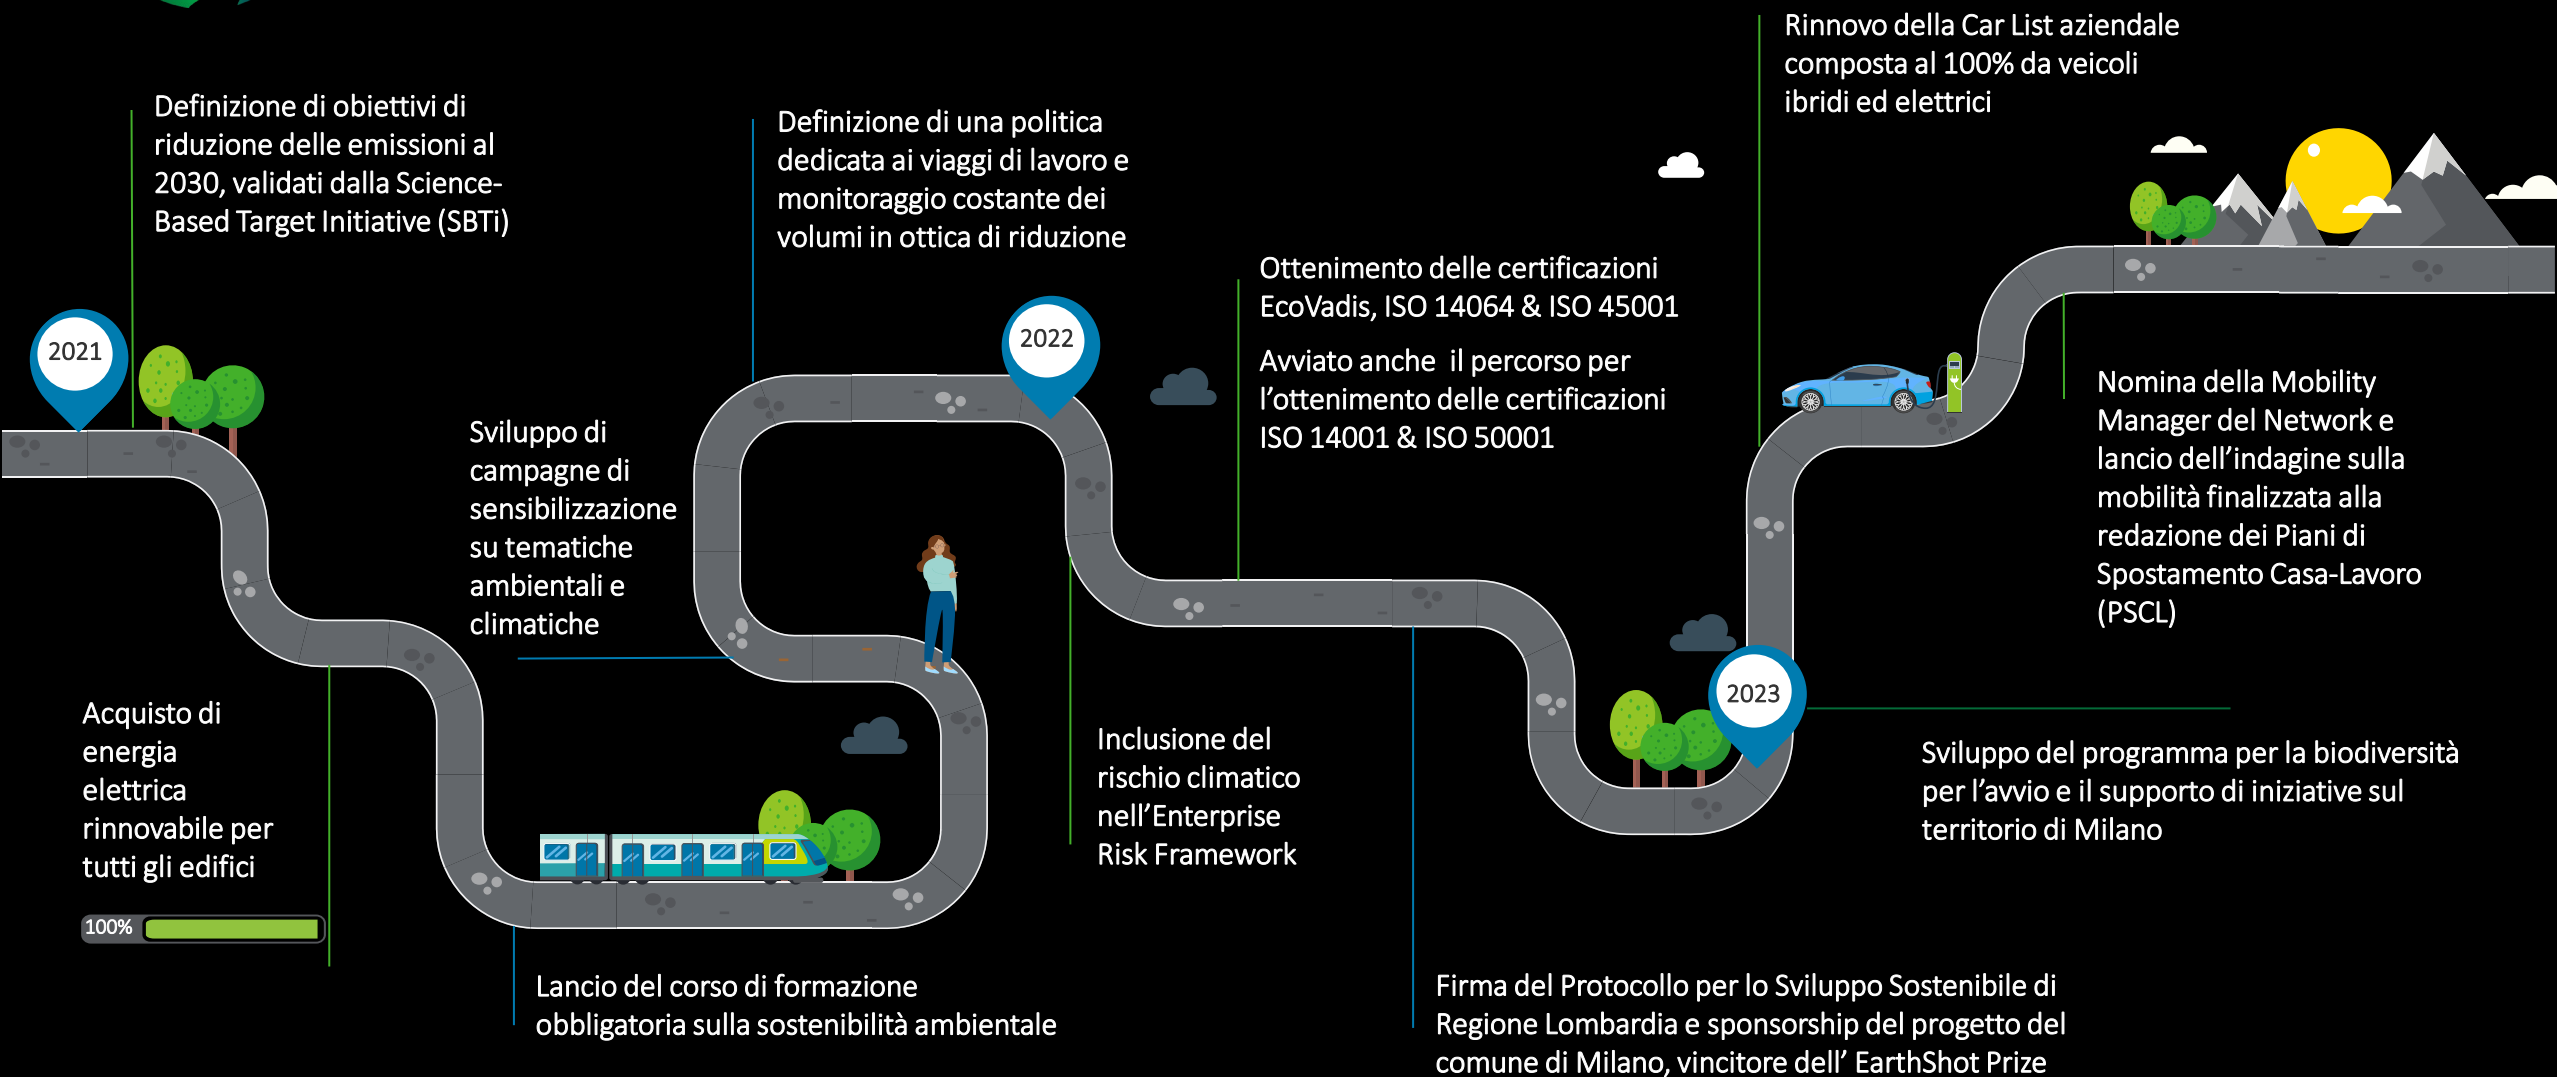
2021

Definizione di obiettivi di riduzione delle emissioni al 2030, validati dalla Science-Based Target Initiative (SBTi)

Acquisto di energia elettrica rinnovabile per tutti gli edifici

100%

Sviluppo di campagne di sensibilizzazione su tematiche ambientali e climatiche

Lancio del corso di formazione obbligatoria sulla sostenibilità ambientale

Definizione di una politica dedicata ai viaggi di lavoro e monitoraggio costante dei volumi in ottica di riduzione

2022

Inclusione del rischio climatico nell'Enterprise Risk Framework

Ottenimento delle certificazioni EcoVadis, ISO 14064 & ISO 45001

Avviato anche  il percorso per l'ottenimento delle certificazioni ISO 14001 & ISO 50001

Firma del Protocollo per lo Sviluppo Sostenibile di Regione Lombardia e sponsorship del progetto del comune di Milano, vincitore dell' EarthShot Prize

2023

Rinnovo della Car List aziendale composta al 100% da veicoli ibridi ed elettrici

Nomina della Mobility Manager del Network e lancio dell'indagine sulla mobilità finalizzata alla redazione dei Piani di Spostamento Casa-Lavoro (PSCL)

Sviluppo del programma per la biodiversità per l'avvio e il supporto di iniziative sul territorio di Milano